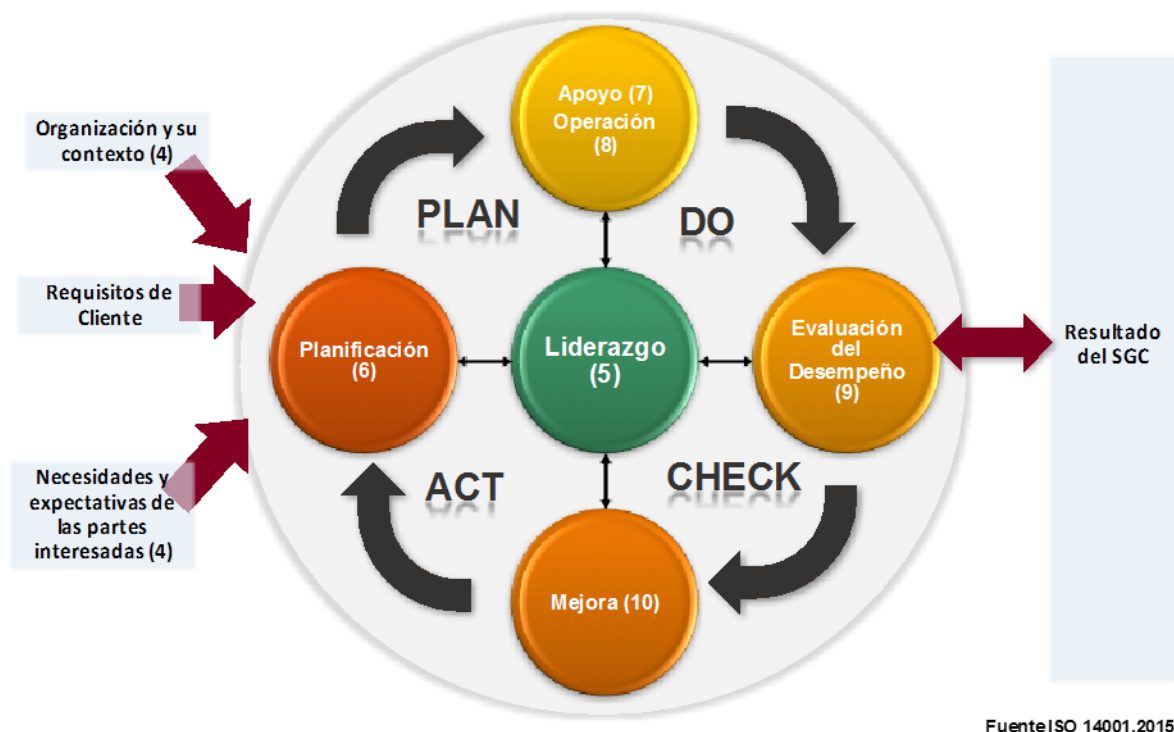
Organización y su contexto (4)

Requisitos de Cliente

Necesidades y expectativas de las partes interesadas (4)

Apoyo (7) Operación (8)

PLAN

DO

Planificación (6)

Liderazgo (5)

Evaluación del Desempeño (9)

Resultado del SGC

ACT

CHECK

Mejora (10)

Fuente ISO 14001.2015